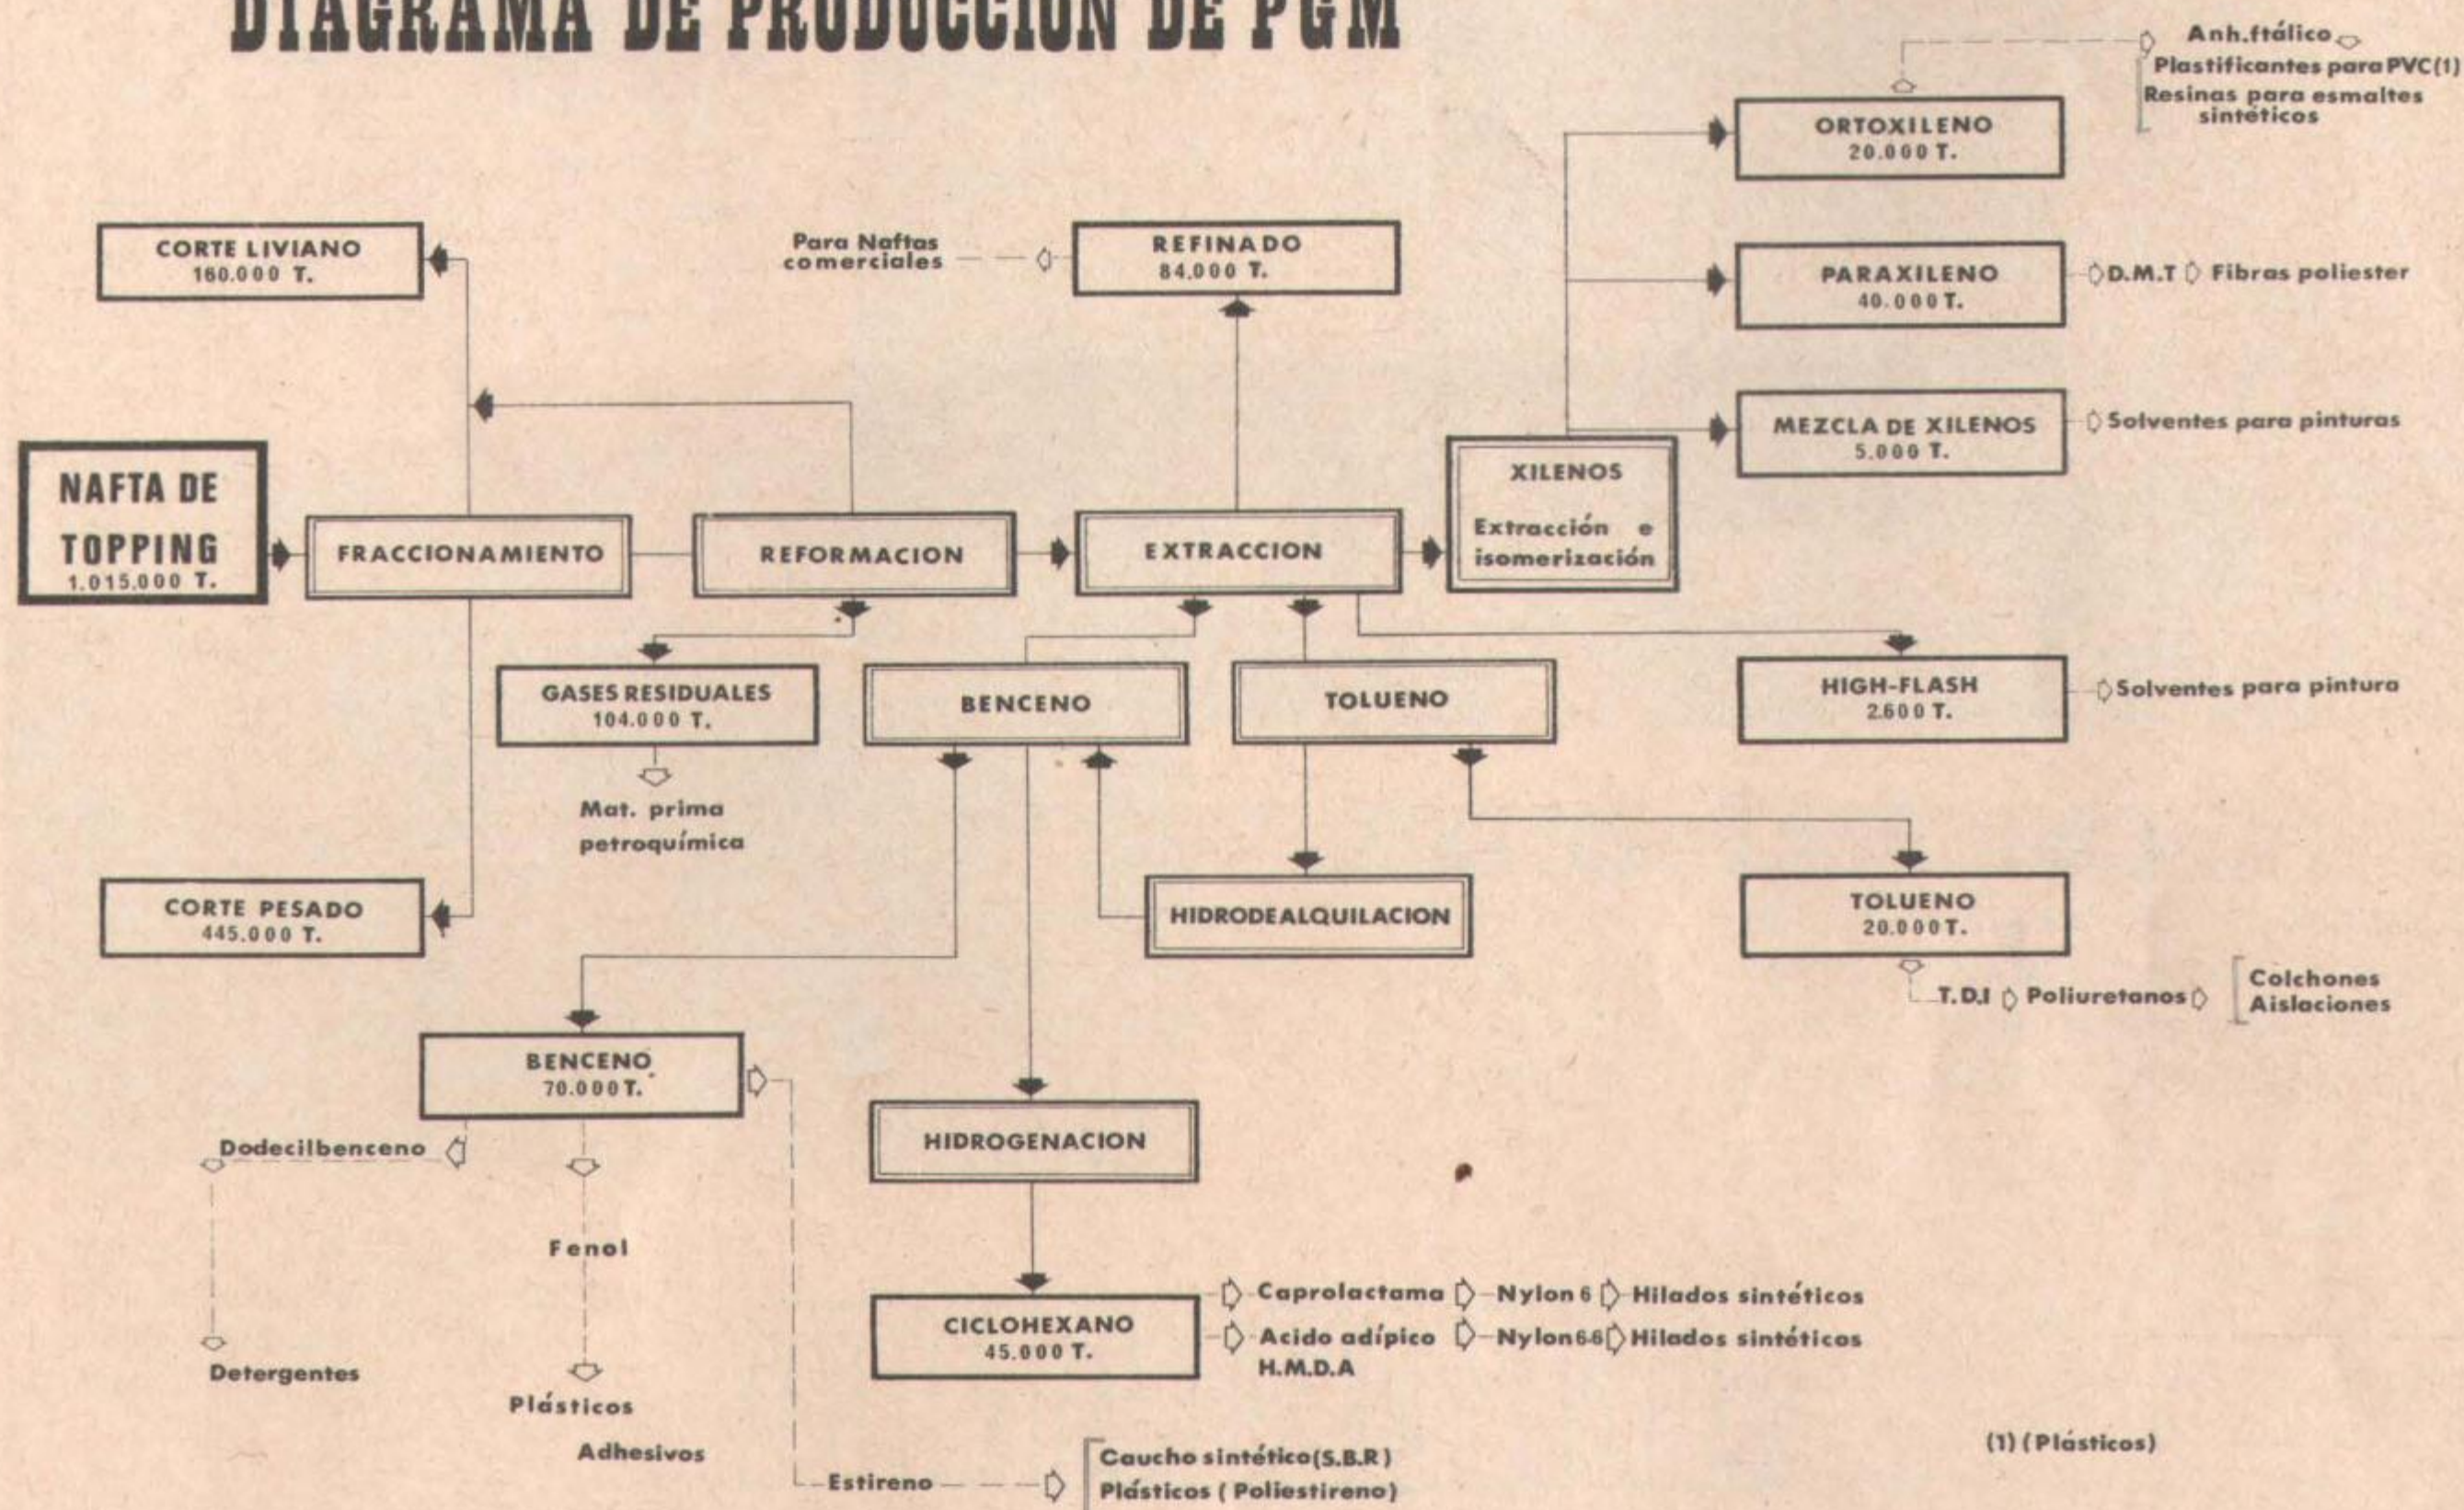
DIAGRAMA DE PRODUCCION DE PGM

Anh.ftálico
Plastificantes para PVC(1)
Resinas para esmaltes sintéticos

ORTOXILENO
20.000 T.

CORTE LIVIANO
160.000 T.

Para Naftas comerciales

REFINADO
84.000 T.

PARAXILENO
40.000 T.

D.M.T Fibras poliester

MEZCLA DE XILENOS
5.000 T.

Solventes para pinturas

NAFTA DE TOPPING
1.015.000 T.

FRACCIONAMIENTO

REFORMACION

EXTRACCION

XILENOS
Extracción e isomerización

GASES RESIDUALES
104.000 T.

Mat. prima petroquímica

BENCENO

TOLUENO

HIGH-FLASH
2.600 T.

Solventes para pintura

CORTE PESADO
445.000 T.

HIDRODEALQUILACION

TOLUENO
20.000 T.

T.D.I Poliuretanos Colchones Aislaciones

BENCENO
70.000 T.

HIDROGENACION

Dodecilbenceno

Fenol

Detergentes

Plásticos

Adhesivos

CICLOHEXANO
45.000 T.

Caprolactama Nylon 6 Hilados sintéticos
Acido adípico H.M.D.A Nylon 66 Hilados sintéticos

Estireno

Caucho sintético (S.B.R)
Plásticos (Poliestireno)

(1) (Plásticos)